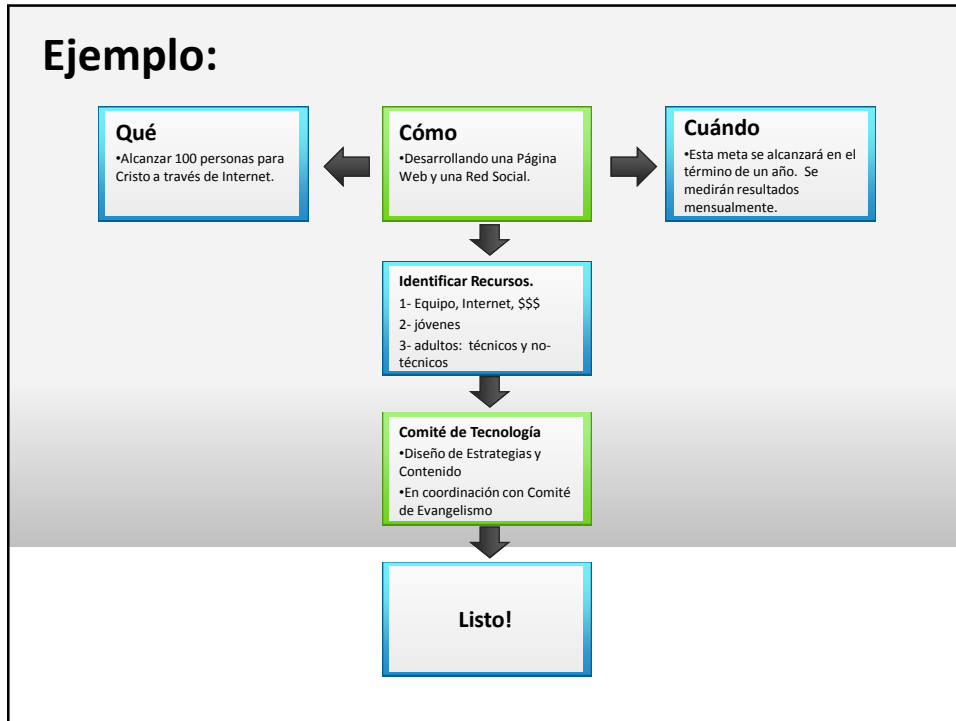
Ejemplo:

Qué
•Alcanzar 100 personas para Cristo a través de Internet.

Cómo
•Desarrollando una Página Web y una Red Social.

Cuándo
•Esta meta se alcanzará en el término de un año. Se medirán resultados mensualmente.

Identificar Recursos.
1- Equipo, Internet, $$$
2- jóvenes
3- adultos: técnicos y no-técnicos

Comité de Tecnología
•Diseño de Estrategias y Contenido
•En coordinación con Comité de Evangelismo

Listo!